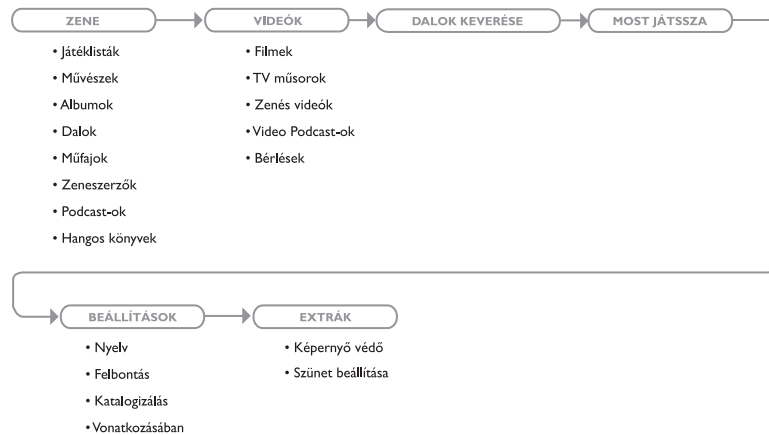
ZENE

• Játéklisták
• Művészek
• Albumok
• Dalok
• Műfajok
• Zeneszerzők
• Podcast-ok
• Hangos könyvek

VIDEÓK

• Filmek
• TV műsorok
• Zenés videók
• Video Podcast-ok
• Bérlések

DALOK KEVERÉSE

MOST JÁTSSZA

BEÁLLÍTÁSOK

• Nyelv
• Felbontás
• Katalogizálás
• Vonatkozásában

EXTRÁK

• Képernyő védő
• Szünet beállítása